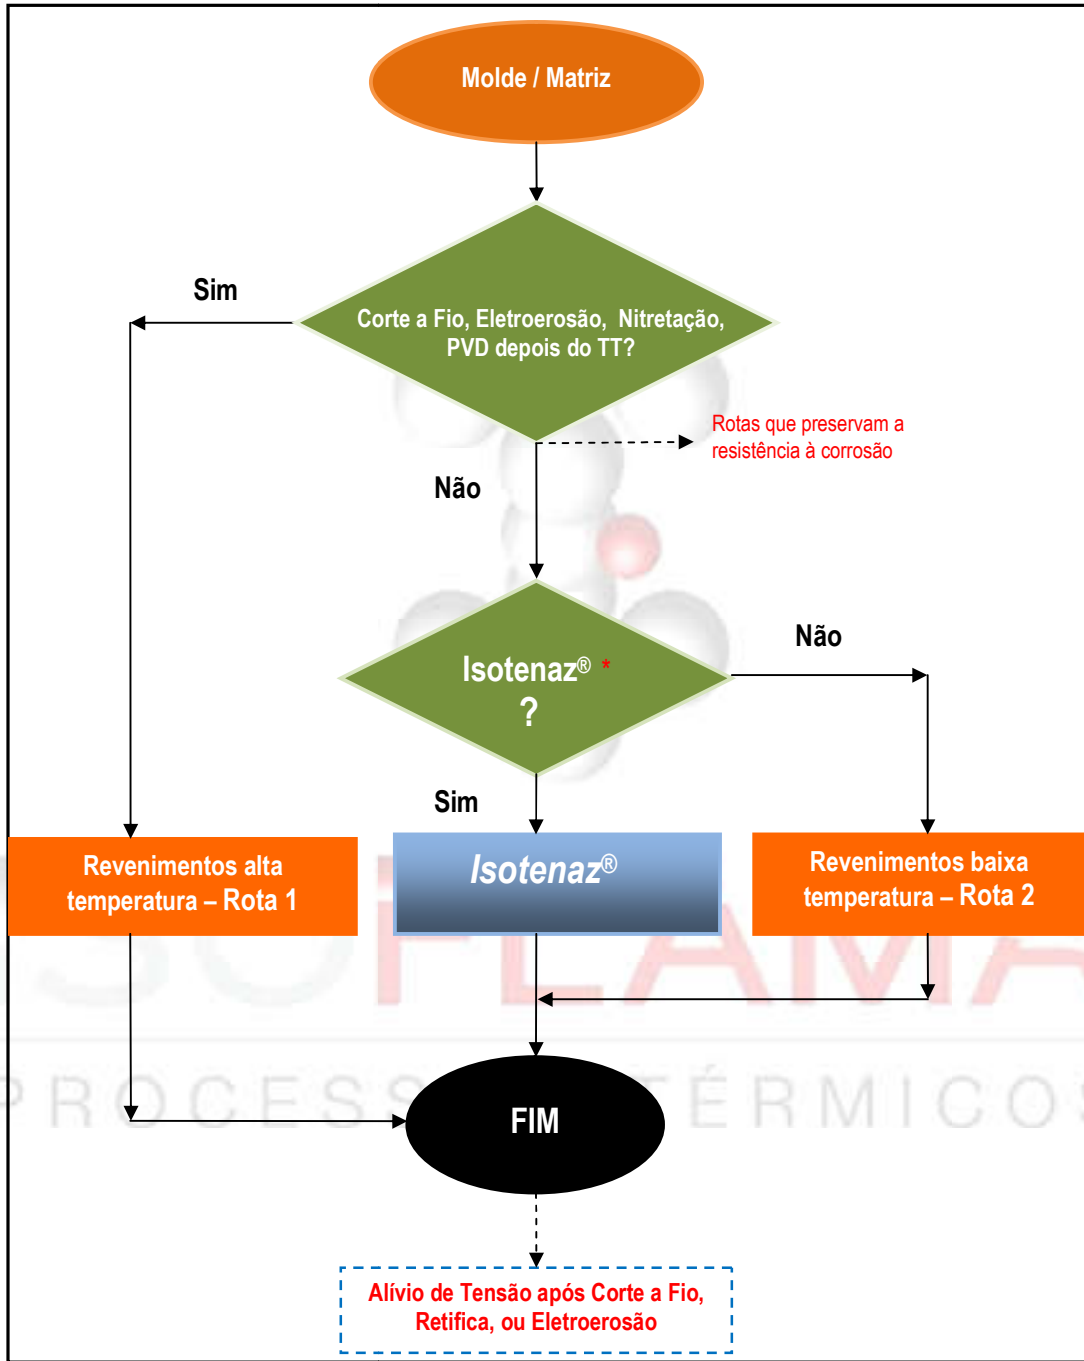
Molde / Matriz

Sim

Corte a Fio, Eletroerosão, Nitretação, PVD depois do TT?

Rotas que preservam a resistência à corrosão

Não

Não

Isotenaz® *
?

Sim

Revenimentos alta temperatura – Rota 1

Isotenaz®

Revenimentos baixa temperatura – Rota 2

SOFLAMA
PROCESSOS TÉRMICOS

FIM

Alívio de Tensão após Corte a Fio, Retifica, ou Eletroerosão